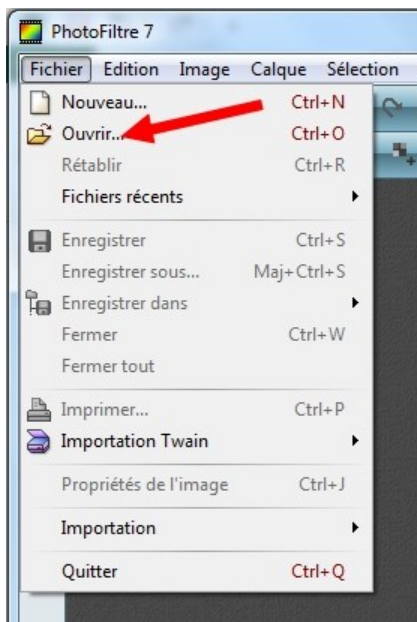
PhotoFiltre 7

Fichier Edition Image Calque Sélection

Nouveau... Ctrl+N
Ouvrir... Ctrl+O
Rétablir Ctrl+R
Fichiers récents
Enregistrer Ctrl+S
Enregistrer sous... Maj+Ctrl+S
Enregistrer dans
Fermer Ctrl+W
Fermer tout
Imprimer... Ctrl+P
Importation Twain
Propriétés de l'image Ctrl+J
Importation
Quitter Ctrl+Q